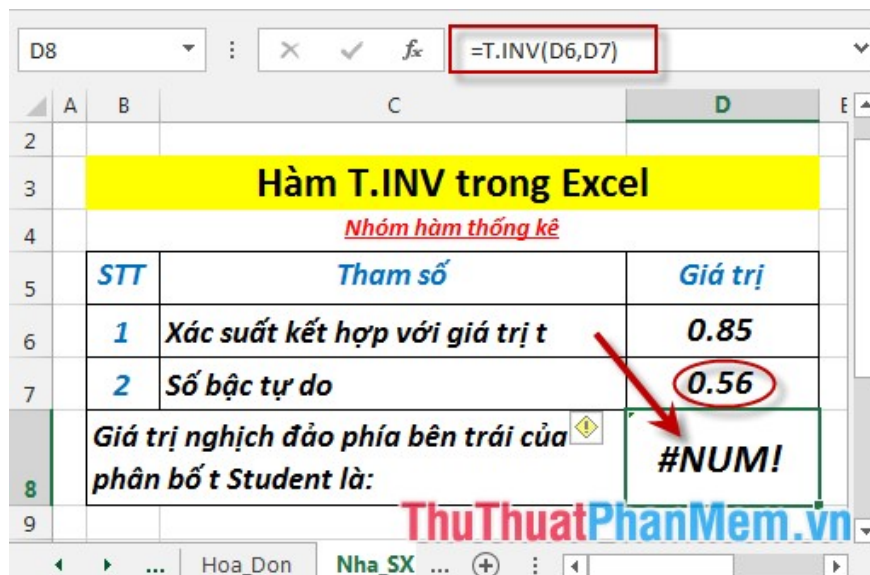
D8 =T.INV(D6,D7)

| | A | B | C | D |
|---|---|---|---|---|
| 2 | | | | |
| 3 | | Hàm T.INV trong Excel | | |
| 4 | | Nhóm hàm thống kê | | |
| 5 | | STT | Tham số | Giá trị |
| 6 | | 1 | Xác suất kết hợp với giá trị t | 0.85 |
| 7 | | 2 | Số bậc tự do | 0.56 |
| 8 | | Giá trị nghịch đảo phía bên trái của phân bố t Student là: | | #NUM! |
| 9 | | | | |

ThuThuatPhanMem.vn

... Hoa_Don Nha_SX ...